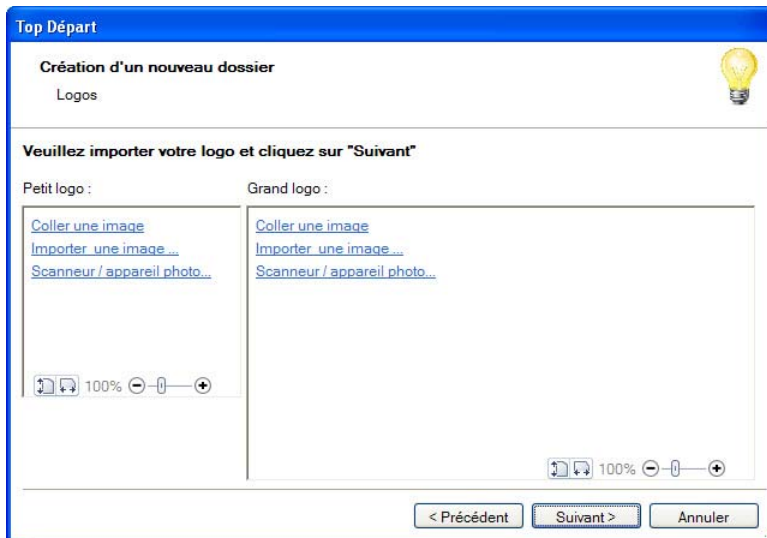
Top Départ

Création d'un nouveau dossier

Logos

Veuillez importer votre logo et cliquez sur "Suivant"

Petit logo :

Coller une image
Importer une image ...
Scanneur / appareil photo...

100%

Grand logo :

Coller une image
Importer une image ...
Scanneur / appareil photo...

100%

< Précédent
Suivant >
Annuler